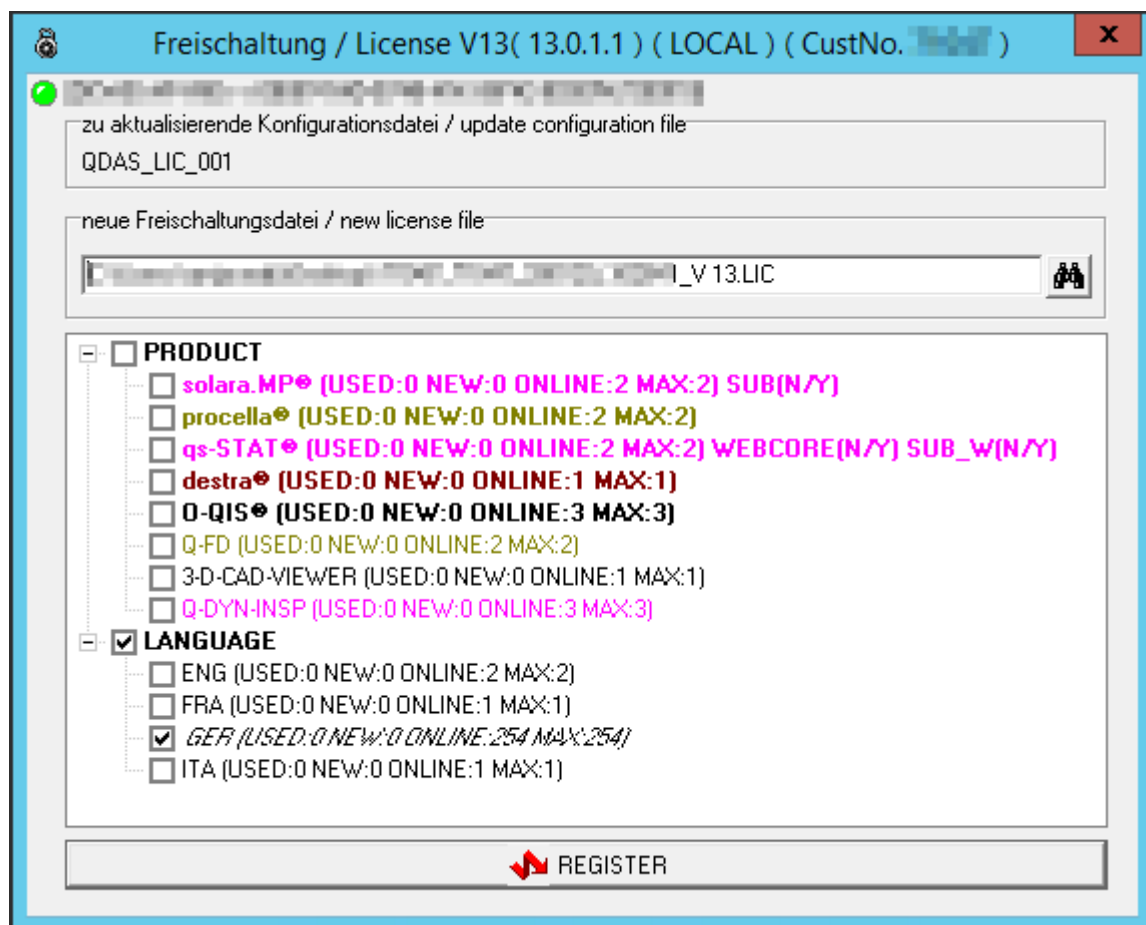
Freischaltung / License V13( 13.0.1.1 ) ( LOCAL ) ( CustNo. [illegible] )

x

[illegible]

zu aktualisierende Konfigurationsdatei / update configuration file

QDAS_LIC_001

neue Freischaltungsdatei / new license file

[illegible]_V 13.LIC

PRODUCT
solara.MP® (USED:0 NEW:0 ONLINE:2 MAX:2) SUB(N/Y)
procella® (USED:0 NEW:0 ONLINE:2 MAX:2)
qs-STAT® (USED:0 NEW:0 ONLINE:2 MAX:2) WEBCORE(N/Y) SUB_W(N/Y)
destra® (USED:0 NEW:0 ONLINE:1 MAX:1)
O-QIS® (USED:0 NEW:0 ONLINE:3 MAX:3)
Q-FD (USED:0 NEW:0 ONLINE:2 MAX:2)
3-D-CAD-VIEWER (USED:0 NEW:0 ONLINE:1 MAX:1)
Q-DYN-INSP (USED:0 NEW:0 ONLINE:3 MAX:3)
LANGUAGE
ENG (USED:0 NEW:0 ONLINE:2 MAX:2)
FRA (USED:0 NEW:0 ONLINE:1 MAX:1)
GER (USED:0 NEW:0 ONLINE:254 MAX:254)
ITA (USED:0 NEW:0 ONLINE:1 MAX:1)

REGISTER